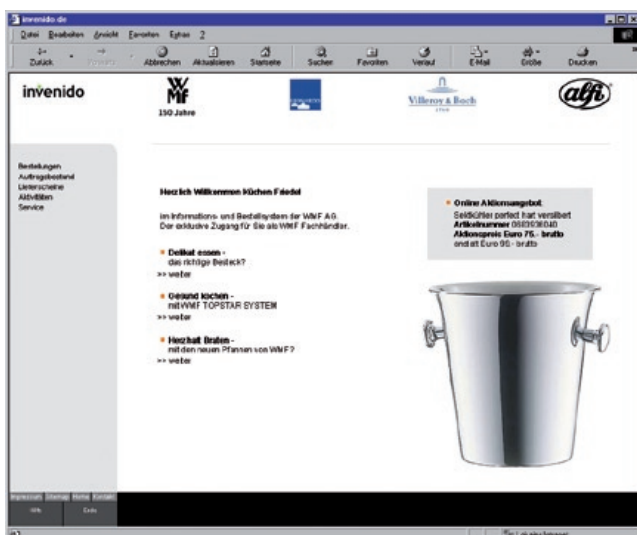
invenido.de

Datei Bearbeiten Ansicht Favoriten Extras ?

Zurück Vorwärts Abbrechen Aktualisieren Startseite Suchen Favoriten Verlauf E-Mail Größe Drucken

invenido

WMF 150 Jahre

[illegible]

Villeroy & Boch

alfi

Bestellungen
Auftragsbestand
Lieferscheine
Aktivitäten
Service

Herzlich Willkommen Küchen Friedel

im Informations- und Bestellsystem der WMF AG.
Der exklusive Zugang für Sie als WMF Fachhändler.

Delikat essen -
das richtige Besteck?
>> weiter

Gesund kochen -
mit WMF TOPSTAR SYSTEM
>> weiter

Herzhaft Braten -
mit den neuen Pfannen von WMF?
>> weiter

Online Aktionsangebot:
Sektkühler perfect hart versilbert
Artikelnummer 0683636040
Aktionspreis Euro 75,- brutto
anstatt Euro 95,- brutto

Impressum Sitemap Home Kontakt
Hilfe Ende

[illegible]